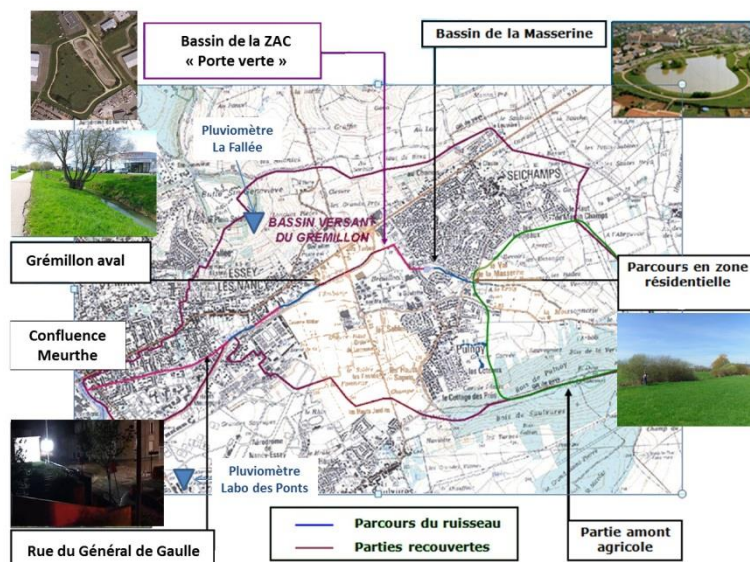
Bassin de la ZAC « Porte verte »

Bassin de la Masserine

Pluviomètre La Fallée

BASSIN VERSANT DU GREMILLON

SEICHAMPS

ESSEY

LES NANCY

Pulnoy

Grémillon aval

Parcours en zone résidentielle

Confluence Meurthe

Pluviomètre Labo des Ponts

Parcours du ruisseau

Parties recouvertes

Partie amont agricole

Rue du Général de Gaulle